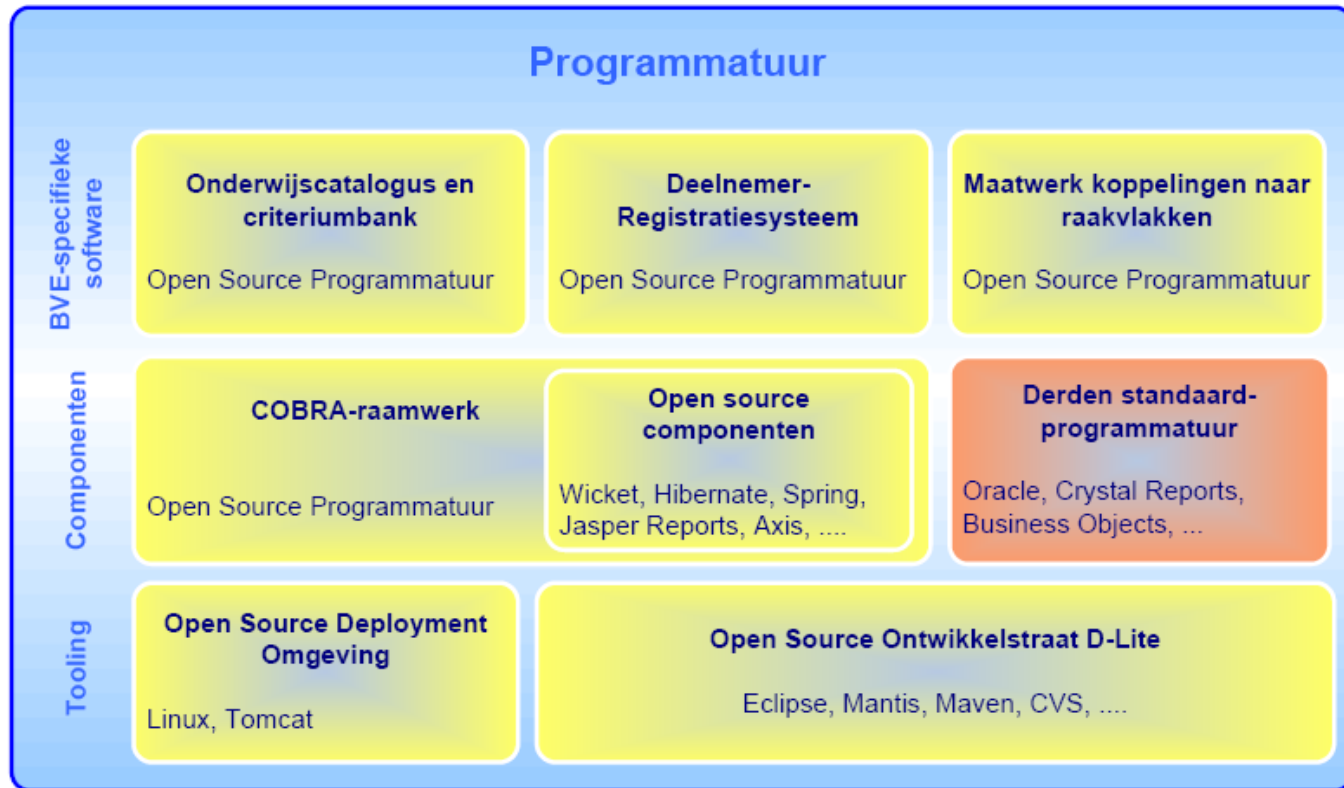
Programmatuur

BVE-specifieke software

Onderwijscatalogus en criteriumbank

Open Source Programmatuur

Deelnemer-Registratiesysteem

Open Source Programmatuur

Maatwerk koppelingen naar raakvlakken

Open Source Programmatuur

Componenten

COBRA-raamwerk

Open Source Programmatuur

Open source componenten

Wicket, Hibernate, Spring, Jasper Reports, Axis, ....

Derden standaard-programmatuur

Oracle, Crystal Reports, Business Objects, ...

Tooling

Open Source Deployment Omgeving

Linux, Tomcat

Open Source Ontwikkelstraat D-Lite

Eclipse, Mantis, Maven, CVS, ....